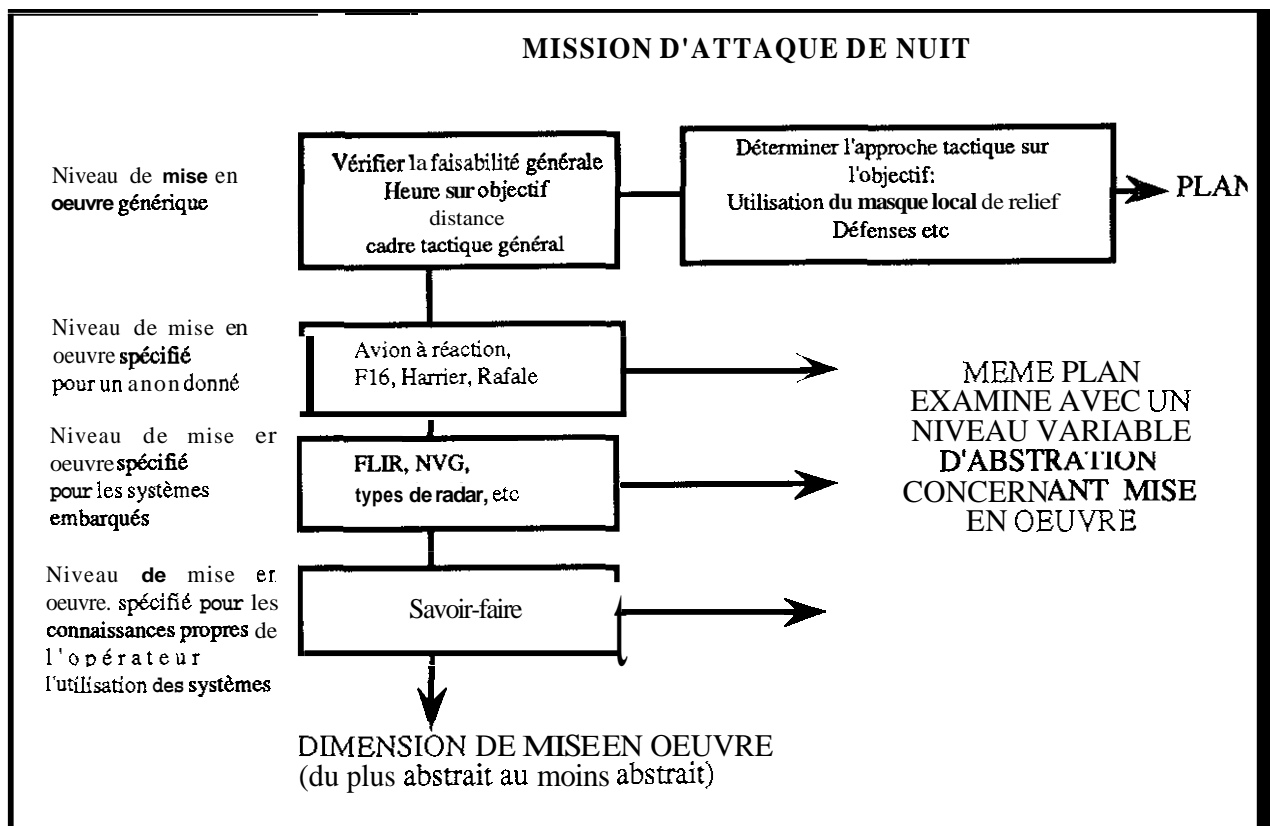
MISSION D'ATTAQUE DE NUIT

Niveau de mise en oeuvre générique

Vérifier la faisabilité générale
Heure sur objectif
distance
cadre tactique général

Déterminer l'approche tactique sur l'objectif:
Utilisation du masque local de relief
Défenses etc

PLAN

Niveau de mise en oeuvre spécifié pour un anon donné

Avion à réaction, F16, Harrier, Rafale

MEME PLAN EXAMINE AVEC UN NIVEAU VARIABLE D'ABSTRATION CONCERNANT MISE EN OEUVRE

Niveau de mise er oeuvre spécifié pour les systèmes embarqués

FLIR, NVG, types de radar, etc

Niveau de mise er oeuvre. spécifié pour les connaissances propres de l'opérateur l'utilisation des systèmes

Savoir-faire

DIMENSION DE MISEEN OEUVRE
(du plus abstrait au moins abstrait)